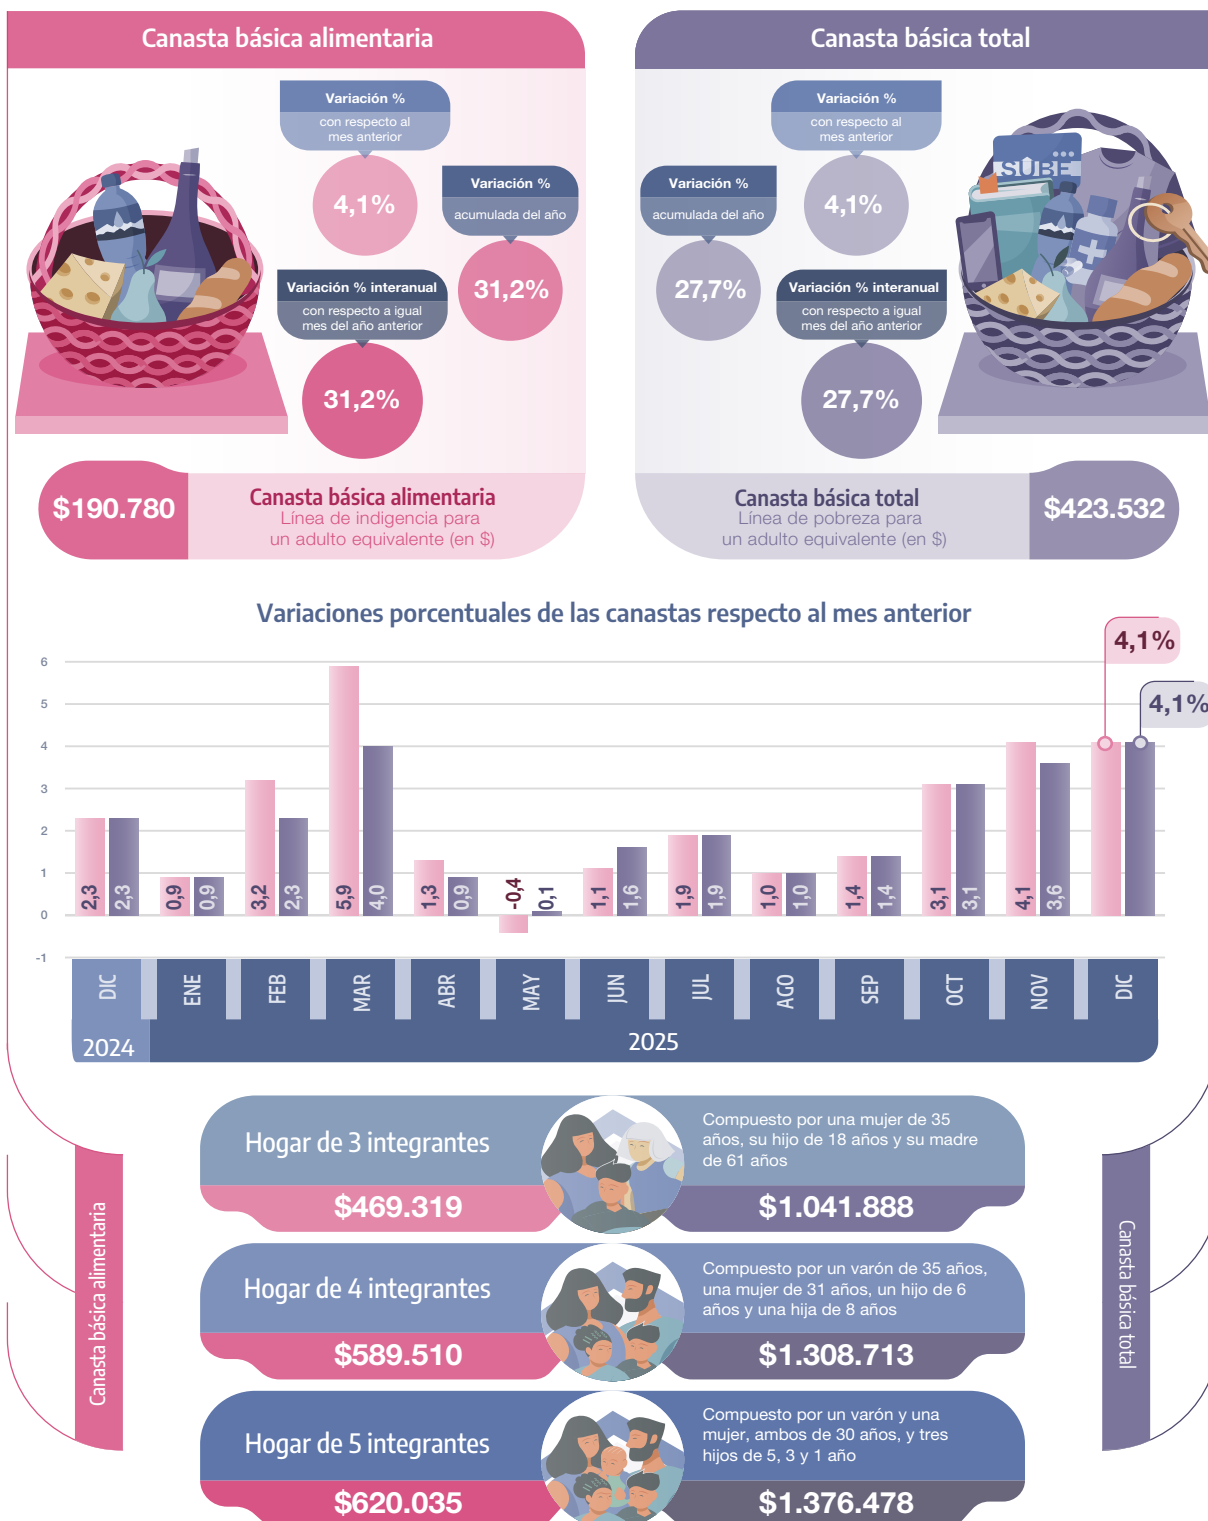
Canasta básica alimentaria

Variación %
con respecto al mes anterior
4,1%

Variación %
acumulada del año
31,2%

Variación % interanual
con respecto a igual mes del año anterior
31,2%

$190.780
Canasta básica alimentaria
Línea de indigencia para un adulto equivalente (en $)

Canasta básica total

Variación %
con respecto al mes anterior
4,1%

Variación %
acumulada del año
27,7%

Variación % interanual
con respecto a igual mes del año anterior
27,7%

SUBE

Canasta básica total
Línea de pobreza para un adulto equivalente (en $)
$423.532

Variaciones porcentuales de las canastas respecto al mes anterior

6
5
4
3
2
1
0
-1

4,1%
4,1%

| | DIC | ENE | FEB | MAR | ABR | MAY | JUN | JUL | AGO | SEP | OCT | NOV | DIC |
|---|---|---|---|---|---|---|---|---|---|---|---|---|---|
| Alimentaria | 2,3 | 0,9 | 3,2 | 5,9 | 1,3 | -0,4 | 1,1 | 1,9 | 1,0 | 1,4 | 3,1 | 4,1 | |
| Total | 2,3 | 0,9 | 2,3 | 4,0 | 0,9 | 0,1 | 1,6 | 1,9 | 1,0 | 1,4 | 3,1 | 3,6 | |

2024
2025

Canasta básica alimentaria

Hogar de 3 integrantes
Compuesto por una mujer de 35 años, su hijo de 18 años y su madre de 61 años
$469.319
$1.041.888

Hogar de 4 integrantes
Compuesto por un varón de 35 años, una mujer de 31 años, un hijo de 6 años y una hija de 8 años
$589.510
$1.308.713

Hogar de 5 integrantes
Compuesto por un varón y una mujer, ambos de 30 años, y tres hijos de 5, 3 y 1 año
$620.035
$1.376.478

Canasta básica total